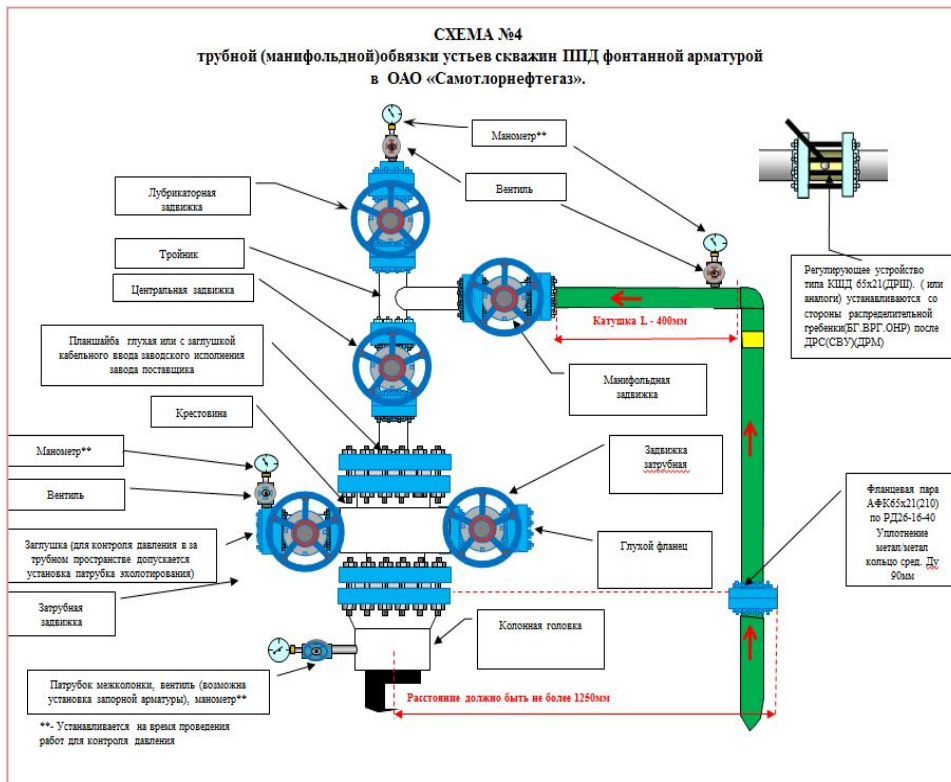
СХЕМА №4
трубной (манифольдной)обвязки устьев скважин ППД фонтанной арматурой
в ОАО «Самотлорнефтегаз».

Манометр**

Вентиль

Лубрикаторная задвижка

Тройник

Центральная задвижка

Планшайба глухая или с заглушкой кабельного ввода заводского исполнения завода поставщика

Крестовина

Манометр**

Вентиль

Заглушка (для контроля давления в за трубном пространстве допускается установка патрубка эхолотирования)

Затрубная задвижка

Патрубок межколонки, вентиль (возможна установка запорной арматуры), манометр**

**- Устанавливается на время проведения работ для контроля давления

Регулирующее устройство типа КШД 65х21(ДРШ). ( или аналоги) устанавливаются со стороны распределительной гребенки(БГ.ВРГ.ОНР) после ДРС(СВУ)(ДРМ)

Катушка L - 400мм

Манифольдная задвижка

Задвижка затрубная

Глухой фланец

Фланцевая пара АФК65х21(210) по РД26-16-40 Уплотнение метал/метал кольцо сред. Ду 90мм

Колонная головка

Расстояние должно быть не более 1250мм